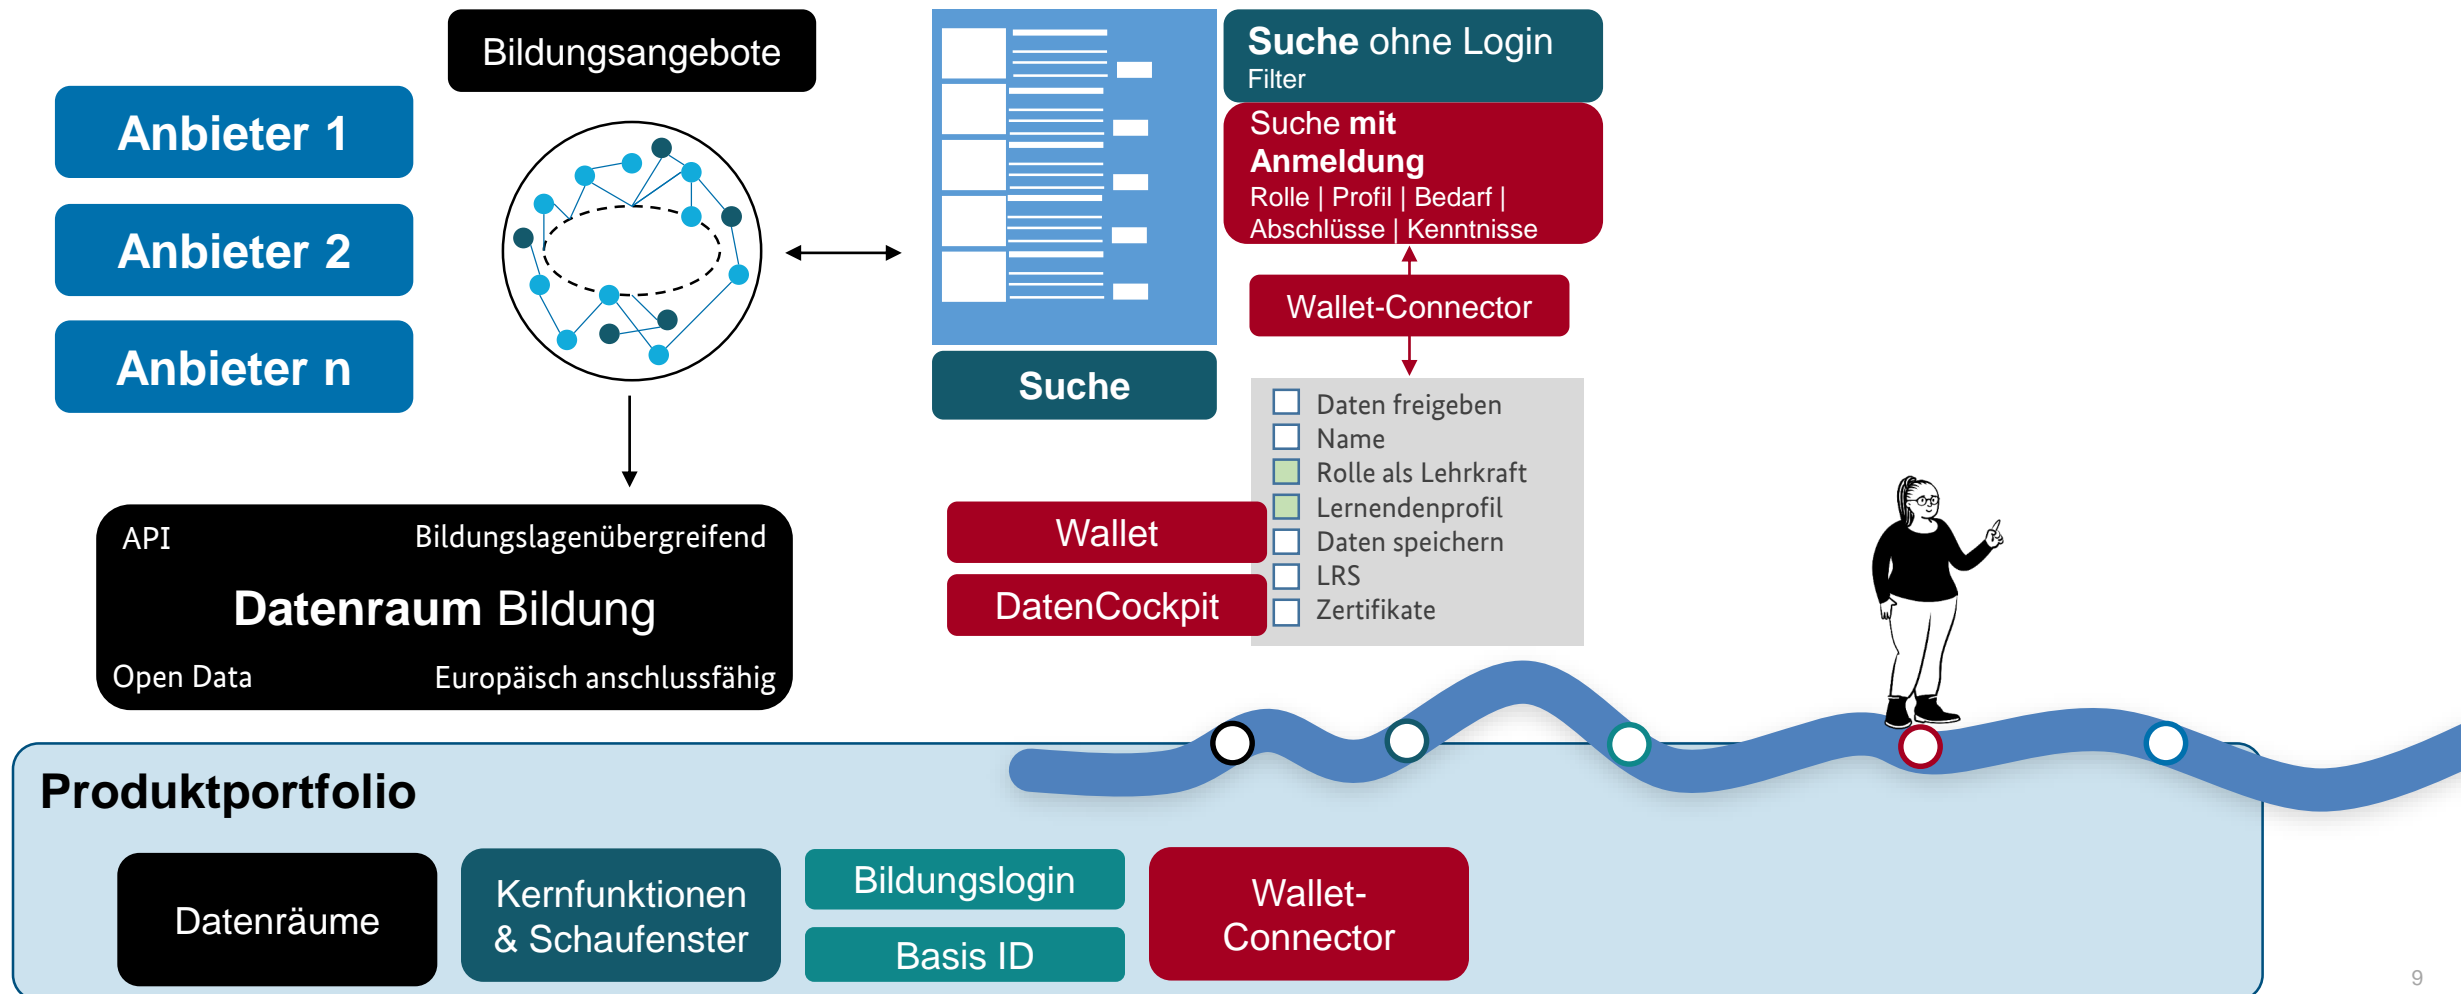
Bildungsangebote

Anbieter 1

Anbieter 2

Anbieter n

Suche ohne Login
Filter

Suche mit Anmeldung
Rolle | Profil | Bedarf | Abschlüsse | Kenntnisse

Wallet-Connector

Suche

Daten freigeben
Name
Rolle als Lehrkraft
Lernendenprofil
Daten speichern
LRS
Zertifikate

API

Bildungslagenübergreifend

Datenraum Bildung

Open Data

Europäisch anschlussfähig

Wallet

DatenCockpit

Produktportfolio

Datenräume

Kernfunktionen & Schaufenster

Bildungslogin

Basis ID

Wallet-Connector

9